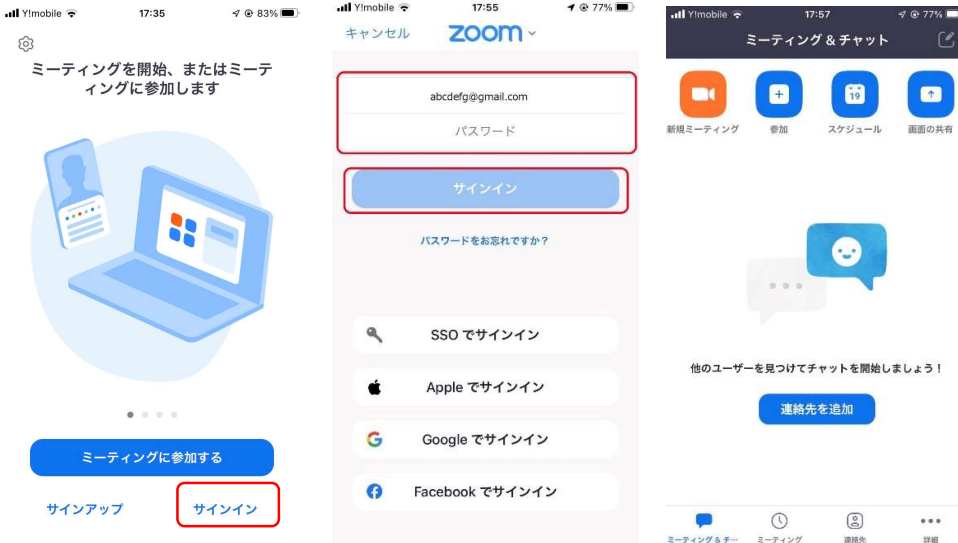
Y!mobile 17:35 83%

ミーティングを開始、またはミーティングに参加します

ミーティングに参加する

サインアップ

サインイン

Y!mobile 17:55 77%

キャンセル

zoom

abcdefg@gmail.com

パスワード

サインイン

パスワードをお忘れですか？

SSO でサインイン

Apple でサインイン

Google でサインイン

Facebook でサインイン

Y!mobile 17:57 77%

ミーティング & チャット

新規ミーティング

参加

19

スケジュール

画面の共有

他のユーザーを見つけてチャットを開始しましょう！

連絡先を追加

ミーティング & チ...

ミーティング

連絡先

詳細